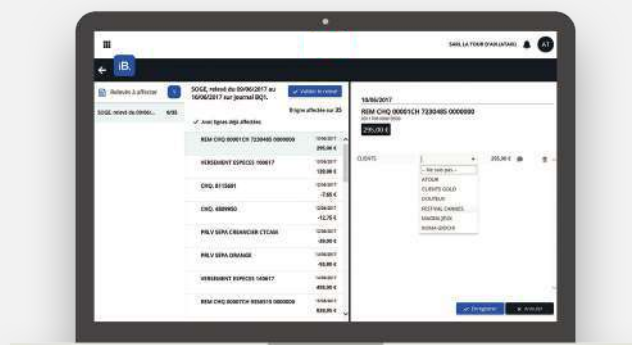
iB.

SARL LA TOUR D'AQUITAINE

AT

Relevés à affecter

SOGE relevé du 09/06/... 6/30

SOGE, relevé du 09/06/2017 au 16/06/2017 sur Journal BQ1.

✓ Valider le relevé

8 ligne affectée sur 35

✓ Avec lignes déjà affectées

REM CHQ 00001CH 7230485 0000000 | 12/06/2017 | 295,00 €

VERSEMENT ESPECES 100617 | 12/06/2017 | 120,00 €

CHQ. 8115691 | 12/06/2017 | -7,65 €

CHQ. 6889950 | 12/06/2017 | -12,75 €

PRLV SEPA CREANCIER CTCA06 | 14/06/2017 | -39,00 €

PRLV SEPA ORANGE | 14/06/2017 | -53,99 €

VERSEMENT ESPECES 140617 | 14/06/2017 | 410,00 €

REM CHQ 8088YCH 9054010 0000000 | 14/06/2017 | 820,00 €

16/06/2017

REM CHQ 00001CH 7230485 0000000

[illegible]

295,00 €

CLIENTS

295,00 €

-- Ne sais pas --

ATOUR

CLIENTS GOLD

DOUTEUX

FESTIVAL CANNES

MARIN JEAN

ROMA-ZIOCHE

✓ Enregistrer

✕ Annuler